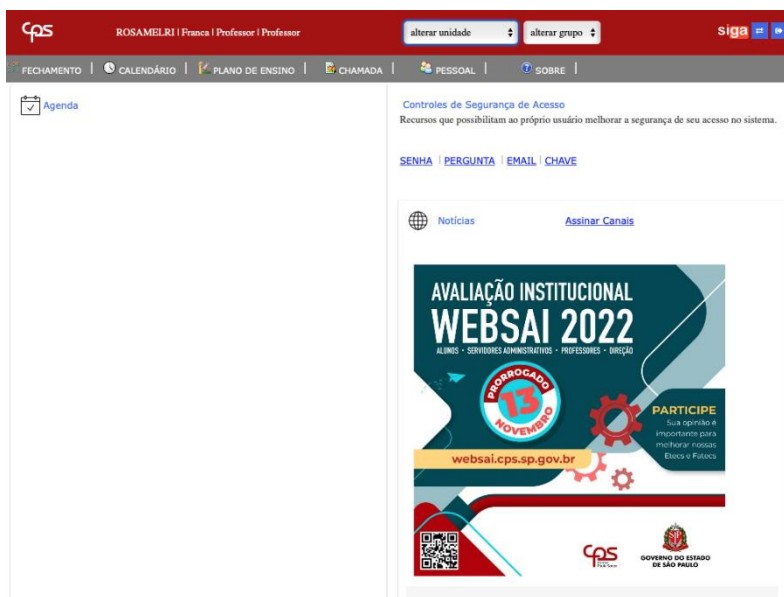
cps ROSAMELRI | Franca | Professor | Professor alterar unidade alterar grupo siga

FECHAMENTO | CALENDÁRIO | PLANO DE ENSINO | CHAMADA | PESSOAL | SOBRE |

Agenda

Controles de Segurança de Acesso
Recursos que possibilitam ao próprio usuário melhorar a segurança de seu acesso no sistema.

SENHA | PERGUNTA | EMAIL | CHAVE

Notícias Assinar Canais

AVALIAÇÃO INSTITUCIONAL
WEBSAI 2022
ALUNOS • SERVIDORES ADMINISTRATIVOS • PROFESSORES • DIREÇÃO

PRORROGADO 13 NOVEMBRO

PARTICIPE
Sua opinião é importante para melhorar nossas Etecs e Fatecs

websai.cps.sp.gov.br

cps

GOVERNO DO ESTADO DE SÃO PAULO